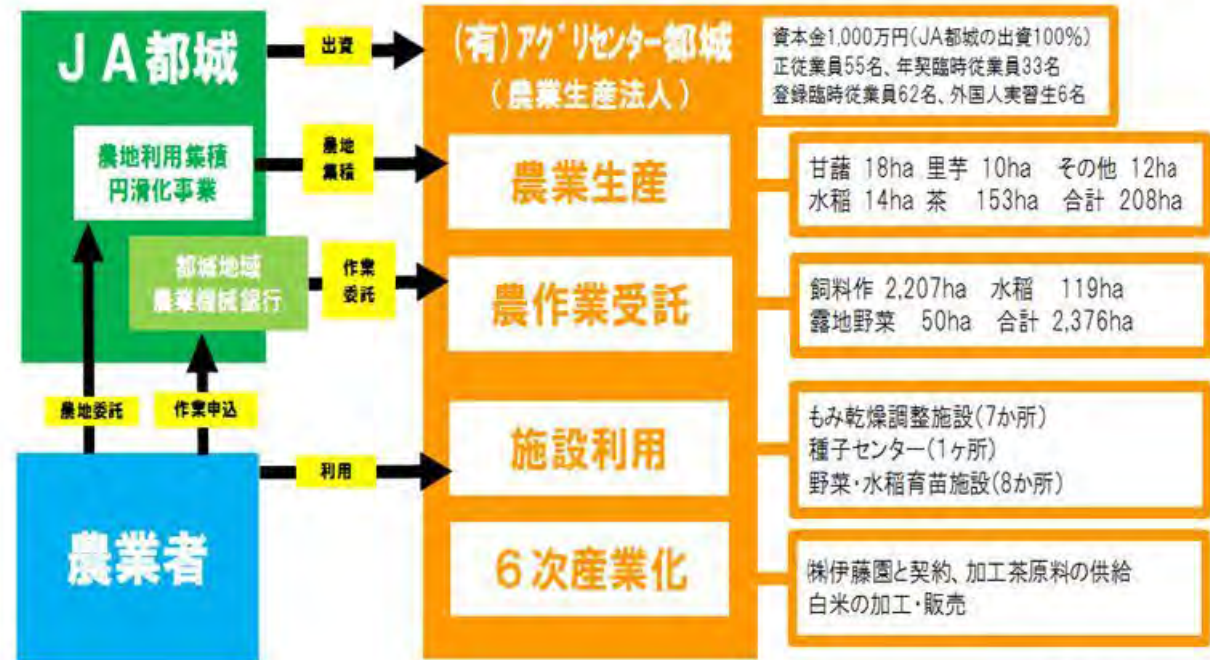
ＪＡ都城

農地利用集積円滑化事業

都城地域農業機械銀行

出資

農地集積

作業委託

(有)アグリセンター都城
(農業生産法人)

資本金1,000万円(JA都城の出資100%)
正従業員55名、年契臨時従業員33名
登録臨時従業員62名、外国人実習生6名

農業生産

甘藷 18ha 里芋 10ha その他 12ha
水稲 14ha 茶 153ha 合計 208ha

農作業受託

飼料作 2,207ha 水稲 119ha
露地野菜 50ha 合計 2,376ha

農地委託

作業申込

施設利用

もみ乾燥調整施設(7か所)
種子センター(1ヶ所)
野菜・水稲育苗施設(8か所)

利用

農業者

６次産業化

㈱伊藤園と契約、加工茶原料の供給
白米の加工・販売